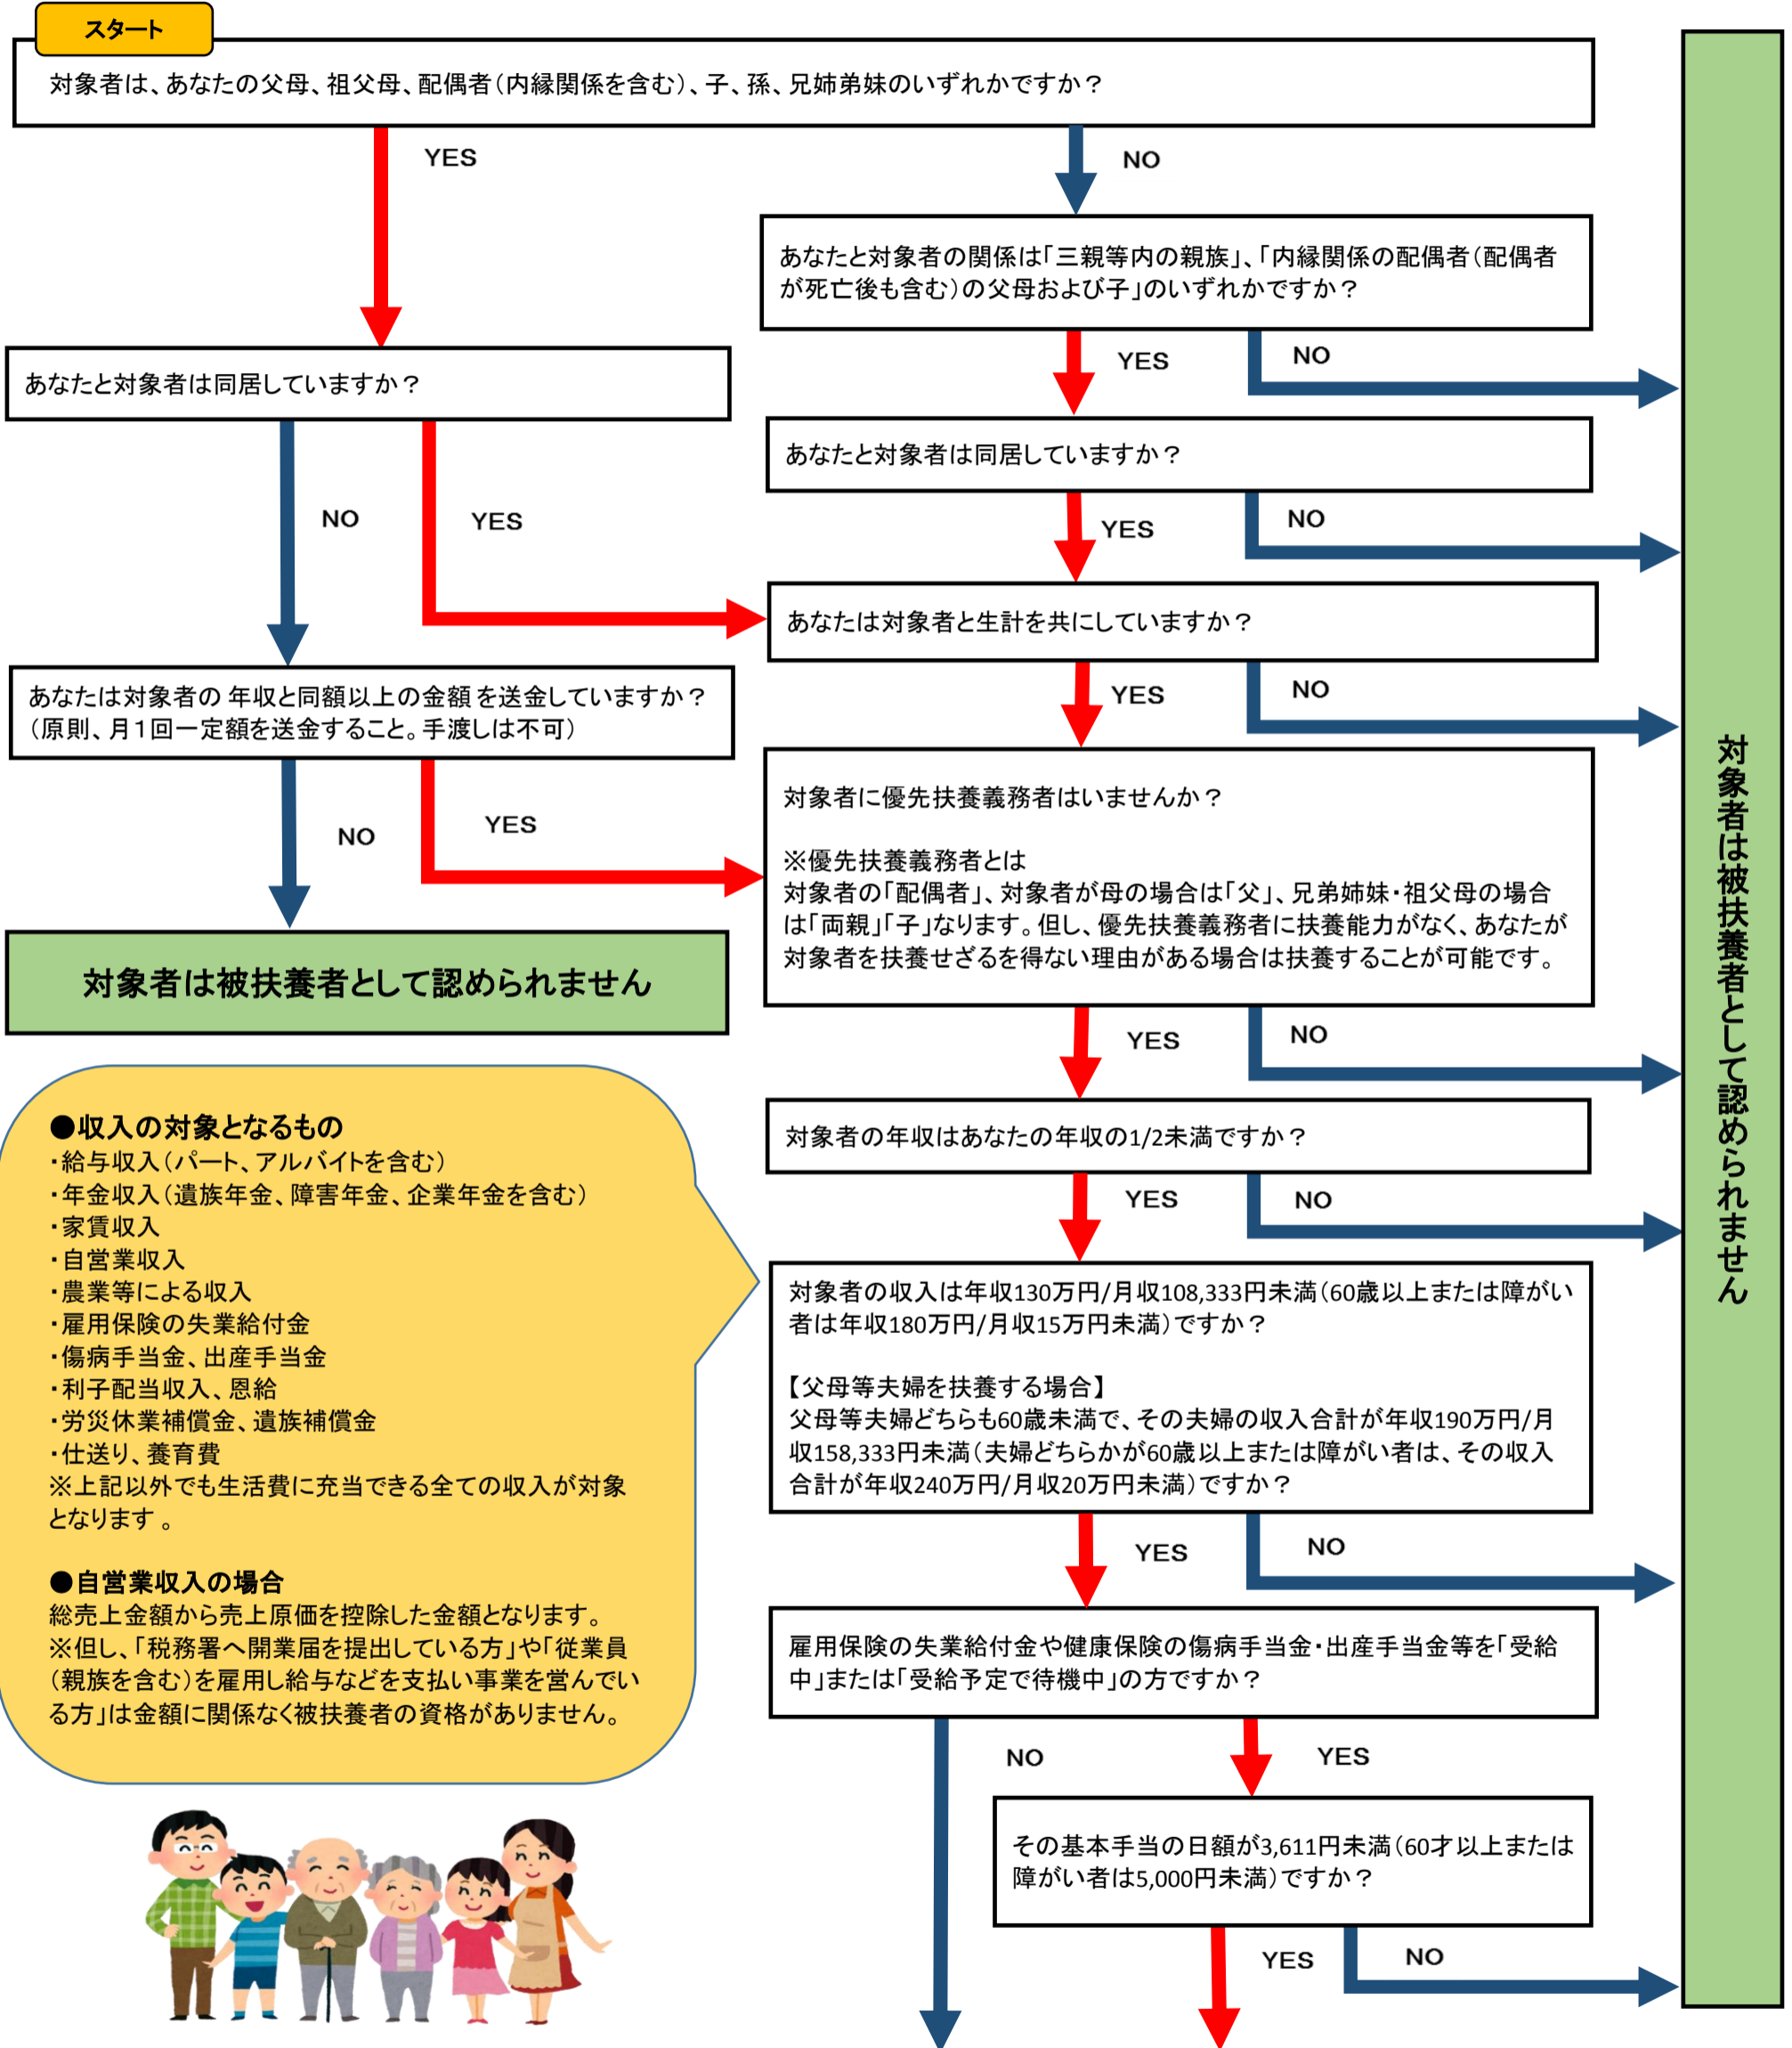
スタート

対象者は、あなたの父母、祖父母、配偶者（内縁関係を含む）、子、孫、兄姉弟妹のいずれかですか？

YES

NO

あなたと対象者の関係は「三親等内の親族」、「内縁関係の配偶者（配偶者が死亡後も含む）の父母および子」のいずれかですか？

YES

NO

あなたと対象者は同居していますか？

NO

YES

あなたと対象者は同居していますか？

YES

NO

あなたは対象者と生計を共にしていますか？

YES

NO

あなたは対象者の 年収と同額以上の金額 を送金していますか？（原則、月１回一定額を送金すること。手渡しは不可）

NO

YES

対象者に優先扶養義務者はいませんか？

※優先扶養義務者とは
対象者の「配偶者」、対象者が母の場合は「父」、兄弟姉妹・祖父母の場合は「両親」「子」なります。但し、優先扶養義務者に扶養能力がなく、あなたが対象者を扶養せざるを得ない理由がある場合は扶養することが可能です。

対象者は被扶養者として認められません

YES

NO

対象者の年収はあなたの年収の1/2未満ですか？

YES

NO

●収入の対象となるもの
・給与収入（パート、アルバイトを含む）
・年金収入（遺族年金、障害年金、企業年金を含む）
・家賃収入
・自営業収入
・農業等による収入
・雇用保険の失業給付金
・傷病手当金、出産手当金
・利子配当収入、恩給
・労災休業補償金、遺族補償金
・仕送り、養育費
※上記以外でも生活費に充当できる全ての収入が対象となります 。

●自営業収入の場合
総売上金額から売上原価を控除した金額となります。
※但し、「税務署へ開業届を提出している方」や「従業員（親族を含む）を雇用し給与などを支払い事業を営んでいる方」は金額に関係なく被扶養者の資格がありません。

対象者の収入は年収130万円/月収108,333円未満（60歳以上または障がい者は年収180万円/月収15万円未満）ですか？

【父母等夫婦を扶養する場合】
父母等夫婦どちらも60歳未満で、その夫婦の収入合計が年収190万円/月収158,333円未満（夫婦どちらかが60歳以上または障がい者は、その収入合計が年収240万円/月収20万円未満）ですか？

YES

NO

雇用保険の失業給付金や健康保険の傷病手当金・出産手当金等を「受給中」または「受給予定で待機中」の方ですか？

NO

YES

その基本手当の日額が3,611円未満（60才以上または障がい者は5,000円未満）ですか？

YES

NO

対象者は被扶養者として認められません